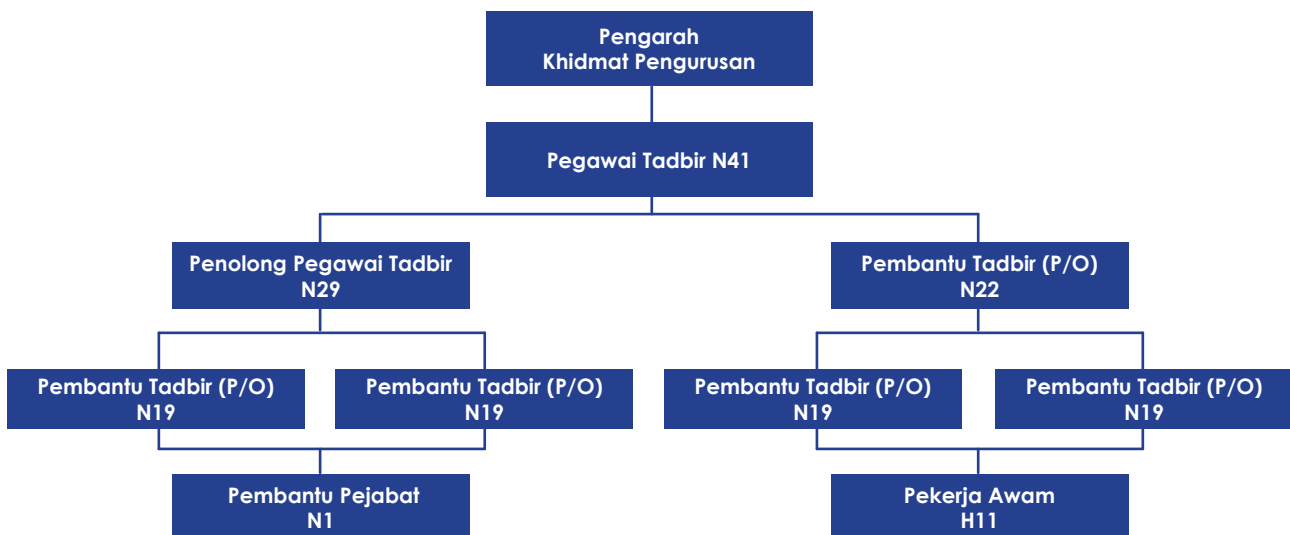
Pengarah
Khidmat Pengurusan

Pegawai Tadbir N41

Penolong Pegawai Tadbir
N29

Pembantu Tadbir (P/O)
N22

Pembantu Tadbir (P/O)
N19

Pembantu Tadbir (P/O)
N19

Pembantu Tadbir (P/O)
N19

Pembantu Tadbir (P/O)
N19

Pembantu Pejabat
N1

Pekerja Awam
H11